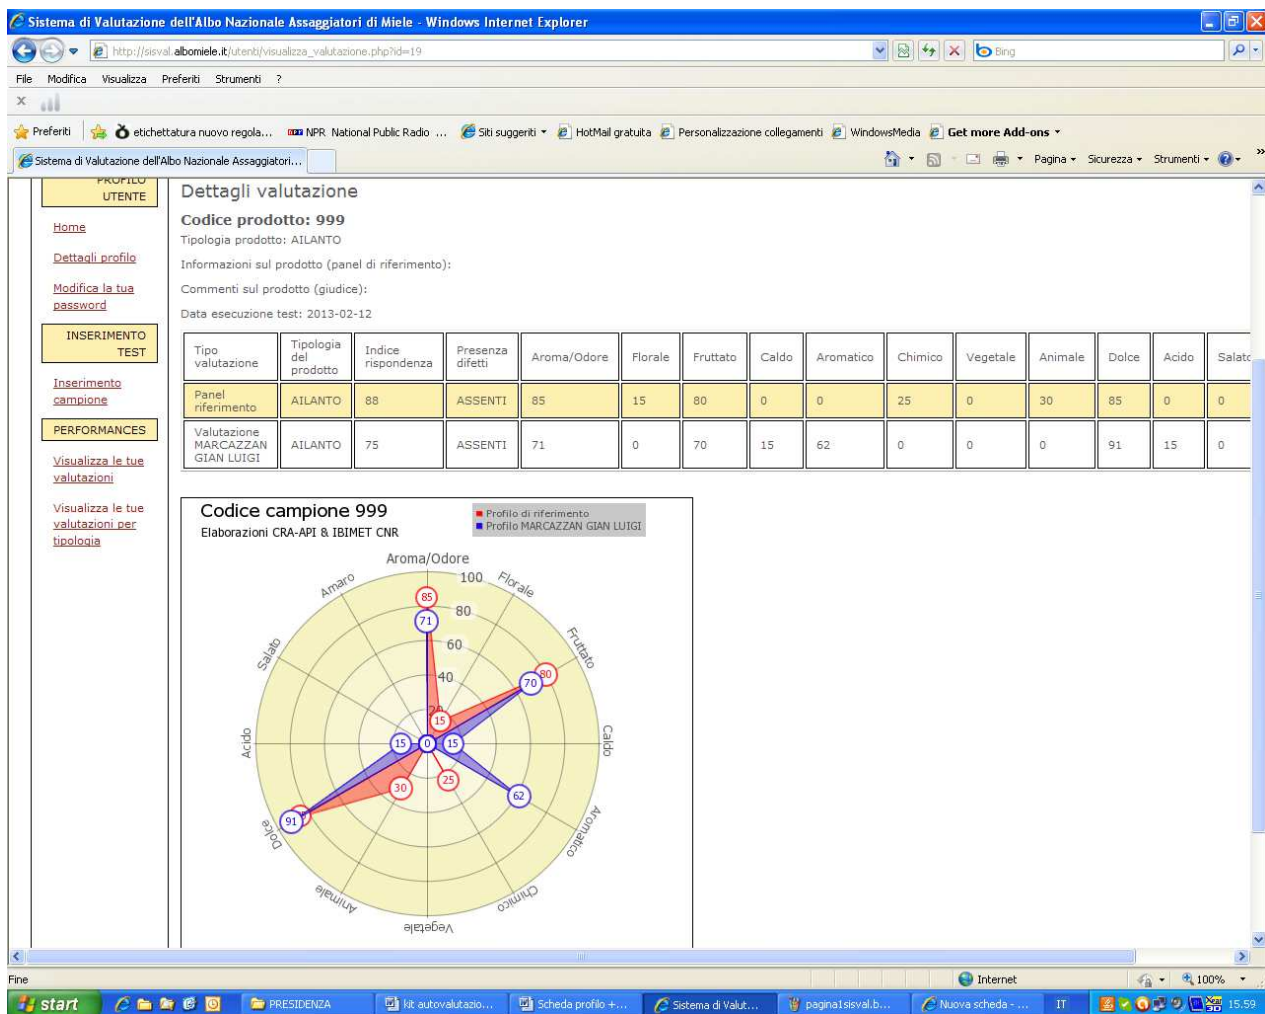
Sistema di Valutazione dell'Albo Nazionale Assaggiatori di Miele - Windows Internet Explorer

http://sisval.albomiele.it/utenti/visualizza_valutazione.php?id=19

Bing

File Modifica Visualizza Preferiti Strumenti ?

Preferiti | etichettatura nuovo regola... NPR National Public Radio ... Siti suggeriti HotMail gratuita Personalizzazione collegamenti WindowsMedia Get more Add-ons

Sistema di Valutazione dell'Albo Nazionale Assaggiatori...

Pagina Sicurezza Strumenti

PROFILO UTENTE

Home

Dettagli profilo

Modifica la tua password

INSERIMENTO TEST

Inserimento campione

PERFORMANCES

Visualizza le tue valutazioni

Visualizza le tue valutazioni per tipologia

Dettagli valutazione

Codice prodotto: 999

Tipologia prodotto: AILANTO

Informazioni sul prodotto (panel di riferimento):

Commenti sul prodotto (giudice):

Data esecuzione test: 2013-02-12

| Tipo valutazione | Tipologia del prodotto | Indice rispondenza | Presenza difetti | Aroma/Odore | Florale | Fruttato | Caldo | Aromatico | Chimico | Vegetale | Animale | Dolce | Acido | Salat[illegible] |
|---|---|---|---|---|---|---|---|---|---|---|---|---|---|---|
| Panel riferimento | AILANTO | 88 | ASSENTI | 85 | 15 | 80 | 0 | 0 | 25 | 0 | 30 | 85 | 0 | 0 |
| Valutazione MARCAZZAN GIAN LUIGI | AILANTO | 75 | ASSENTI | 71 | 0 | 70 | 15 | 62 | 0 | 0 | 0 | 91 | 15 | 0 |

Codice campione 999
Elaborazioni CRA-API & IBIMET CNR

Profilo di riferimento
Profilo MARCAZZAN GIAN LUIGI

Aroma/Odore
100
80
60
40
20
Florale
Fruttato
Caldo
Aromatico
Chimico
Vegetale
Animale
Dolce
Acido
Salato
Amaro
85
71
80
70
15
15
0
15
25
62
30
91

Fine

Internet

100%

start

PRESIDENZA

kit autovalutazio...

Scheda profilo +...

Sistema di Valut...

pagina1sisval.b...

Nuova scheda - ...

IT

15.59